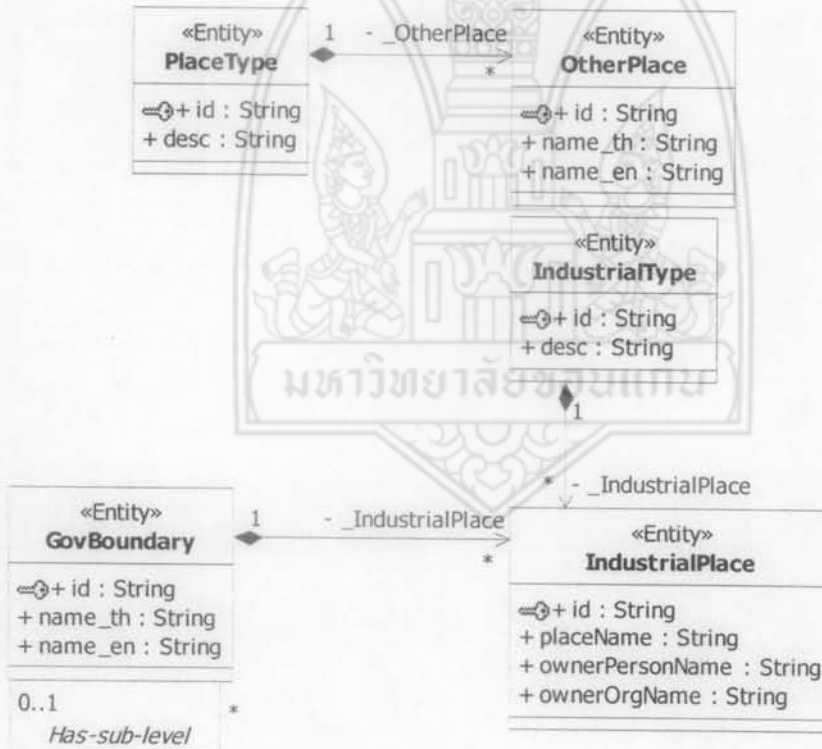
«Entity»
PlaceType

+ id : String
+ desc : String

1 - _OtherPlace *

«Entity»
OtherPlace

+ id : String
+ name_th : String
+ name_en : String

«Entity»
IndustrialType

+ id : String
+ desc : String

มหาวิทยาลัยขอนแก่น

1

* - _IndustrialPlace

«Entity»
GovBoundary

+ id : String
+ name_th : String
+ name_en : String

1 - _IndustrialPlace *

«Entity»
IndustrialPlace

+ id : String
+ placeName : String
+ ownerPersonName : String
+ ownerOrgName : String

0..1
Has-sub-level
*